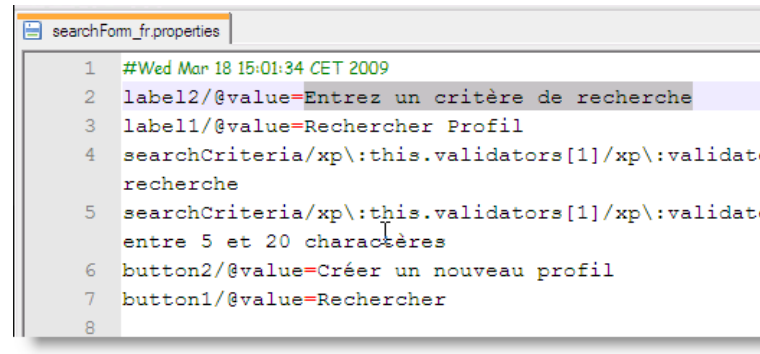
searchForm_fr.properties

1 #Wed Mar 18 15:01:34 CET 2009
2 label2/@value=Entrez un critère de recherche
3 label1/@value=Rechercher Profil
4 searchCriteria/xp\:this.validators[1]/xp\:validat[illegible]
recherche
5 searchCriteria/xp\:this.validators[1]/xp\:validat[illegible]
entre 5 et 20 charactères
6 button2/@value=Créer un nouveau profil
7 button1/@value=Rechercher
8